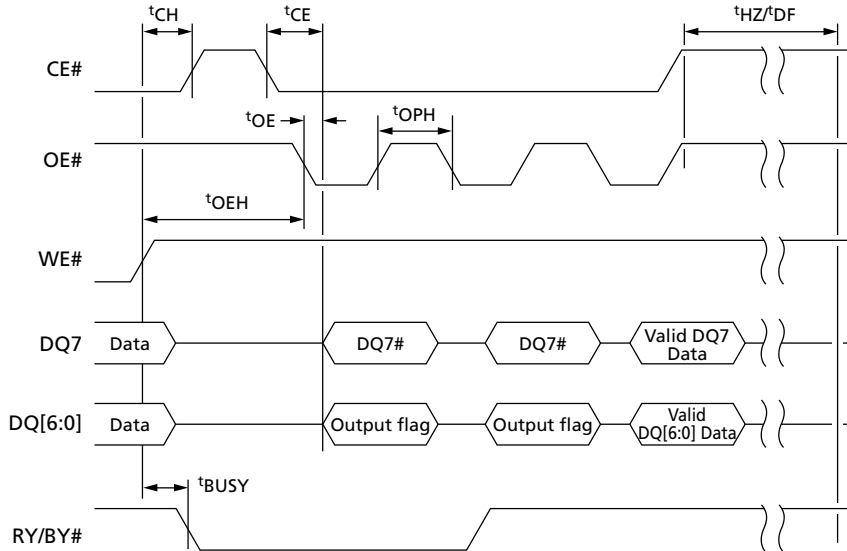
$t_{CH}$

$t_{CE}$

$t_{HZ}/t_{DF}$

CE#

$t_{OE}$

$t_{OPH}$

OE#

$t_{OEH}$

WE#

DQ7

Data

DQ7#

DQ7#

Valid DQ7 Data

DQ[6:0]

Data

Output flag

Output flag

Valid DQ[6:0] Data

$t_{BUSY}$

RY/BY#